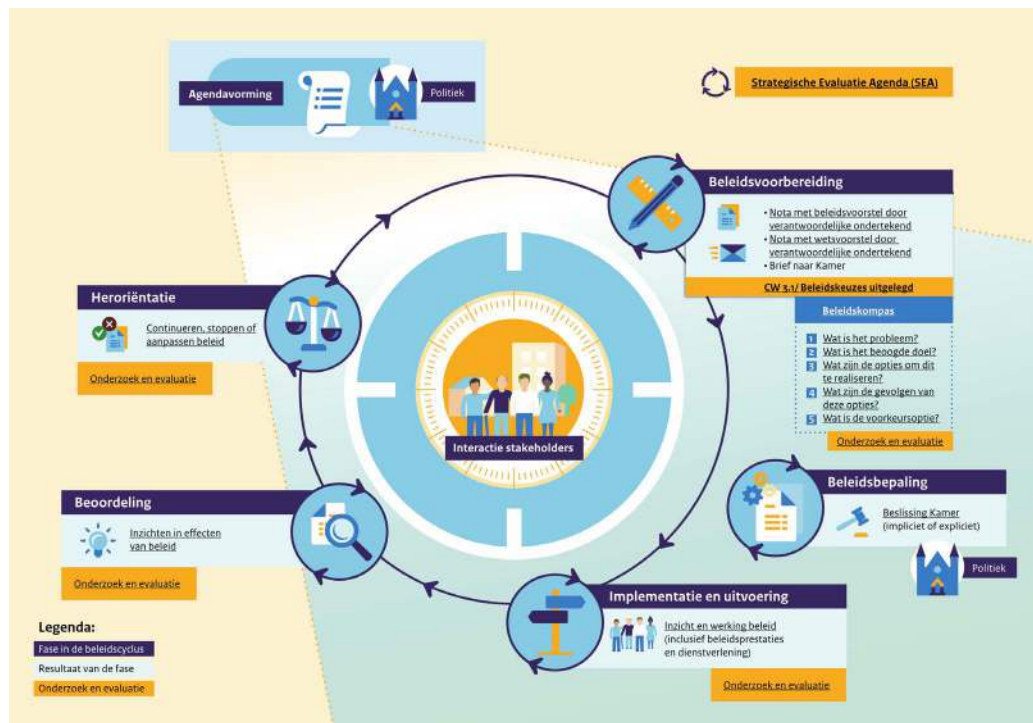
Agendavorming

Politiek

Strategische Evaluatie Agenda (SEA)

Beleidsvoorbereiding

• Nota met beleidsvoorstel door verantwoordelijke ondertekend
• Nota met wetsvoorstel door verantwoordelijke ondertekend
• Brief naar Kamer

CW 3.1/ Beleidskeuzes uitgelegd

Beleidskompas

1 Wat is het probleem?
2 Wat is het beoogde doel?
3 Wat zijn de opties om dit te realiseren?
4 Wat zijn de gevolgen van deze opties?
5 Wat is de voorkeursoptie?

Onderzoek en evaluatie

Heroriëntatie

Continueren, stoppen of aanpassen beleid

Onderzoek en evaluatie

Interactie stakeholders

Beleidsbepaling

Beslissing Kamer (impliciet of expliciet)

Politiek

Beoordeling

Inzichten in effecten van beleid

Onderzoek en evaluatie

Implementatie en uitvoering

Inzicht en werking beleid (inclusief beleidsprestaties en dienstverlening)

Onderzoek en evaluatie

Legenda:
Fase in de beleidscyclus
Resultaat van de fase
Onderzoek en evaluatie